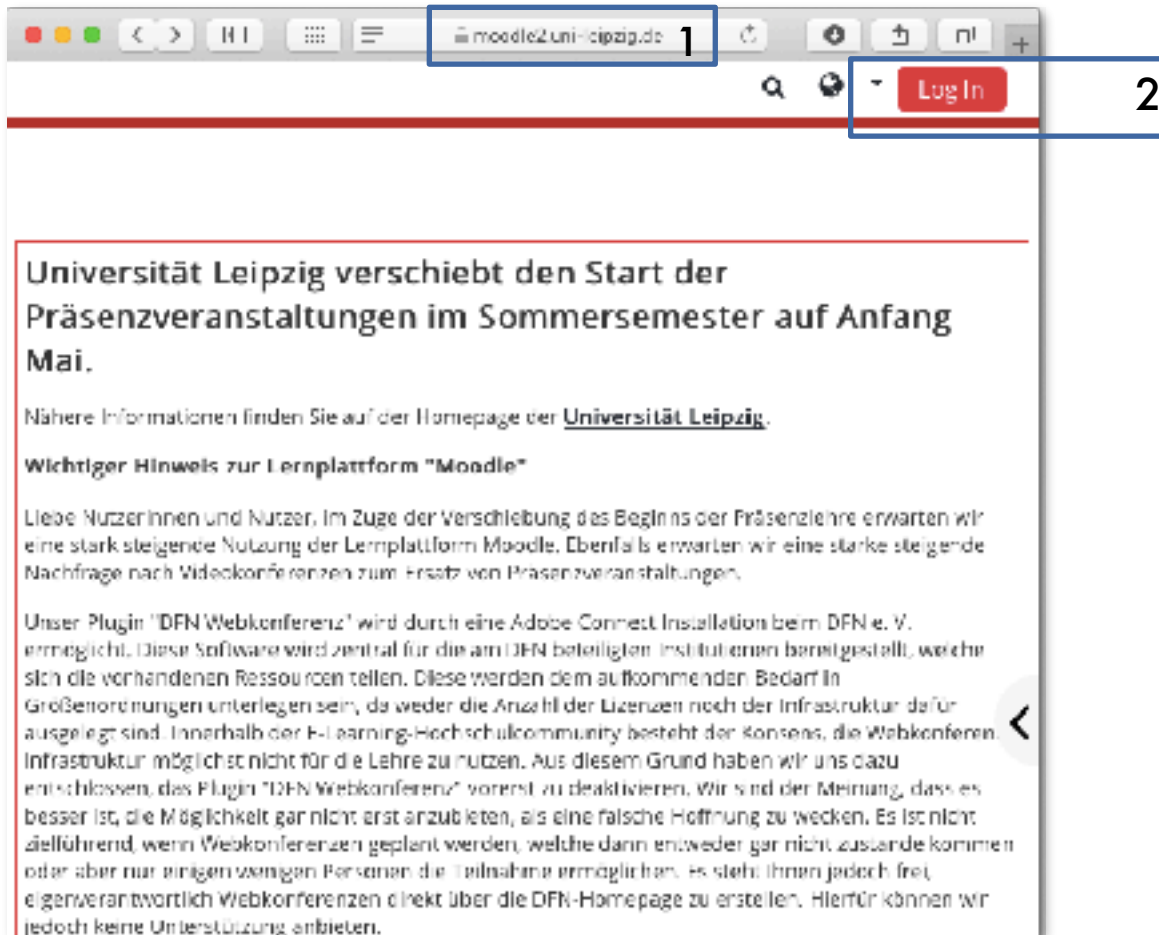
moodle2.uni-leipzig.de

1

Log In

2

Universität Leipzig verschiebt den Start der Präsenzveranstaltungen im Sommersemester auf Anfang Mai.

Nähere Informationen finden Sie auf der Homepage der Universität Leipzig.

Wichtiger Hinweis zur Lernplattform "Moodle"

Liebe Nutzerinnen und Nutzer, im Zuge der Verschiebung des Beginns der Präsenzlehre erwarten wir eine stark steigende Nutzung der Lernplattform Moodle. Ebenfalls erwarten wir eine starke steigende Nachfrage nach Videokonferenzen zum Ersatz von Präsenzveranstaltungen.

Unser Plugin "DFN Webkonferenz" wird durch eine Adobe Connect Installation beim DFN e. V. ermöglicht. Diese Software wird zentral für die am DFN beteiligten Institutionen bereitgestellt, welche sich die vorhandenen Ressourcen teilen. Diese werden dem aufkommenden Bedarf in Größenordnungen unterlegen sein, da weder die Anzahl der Lizenzen noch der Infrastruktur dafür ausgelegt sind. Innerhalb der E-Learning-Hochschulcommunity besteht der Konsens, die Webkonferenz-Infrastruktur möglichst nicht für die Lehre zu nutzen. Aus diesem Grund haben wir uns dazu entschlossen, das Plugin "DFN Webkonferenz" vorerst zu deaktivieren. Wir sind der Meinung, dass es besser ist, die Möglichkeit gar nicht erst anzubieten, als eine falsche Hoffnung zu wecken. Es ist nicht zielführend, wenn Webkonferenzen geplant werden, welche dann entweder gar nicht zustande kommen oder aber nur einigen wenigen Personen die Teilnahme ermöglichen. Es steht Ihnen jedoch frei, eigenverantwortlich Webkonferenzen direkt über die DFN-Homepage zu erstellen. Hierfür können wir jedoch keine Unterstützung anbieten.